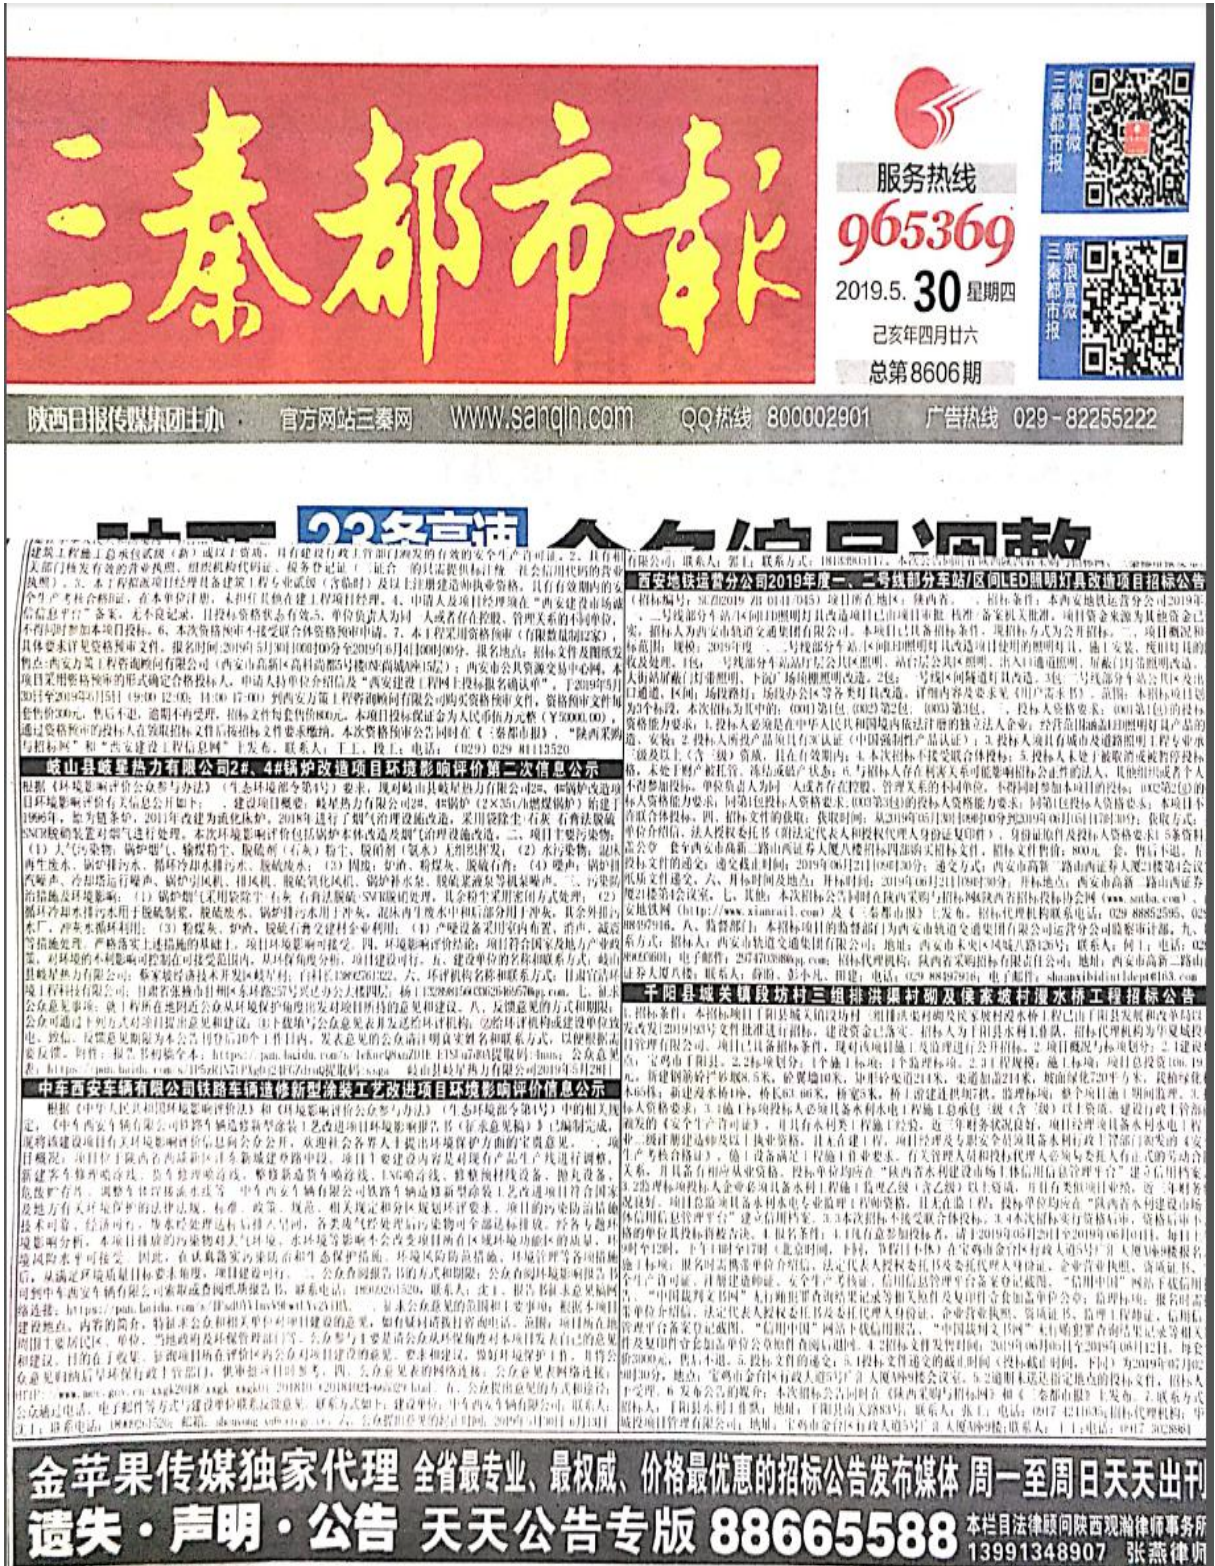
三秦都市报

微信官微 三秦都市报

服务热线
965369
2019.5.30 星期四
己亥年四月廿六
总第8606期

新浪官微 三秦都市报

陕西日报传媒集团主办　官方网站三秦网 www.sanqin.com　QQ热线 800002901　广告热线 029-82255222

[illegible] 23条高速 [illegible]

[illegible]

岐山县岐星热力有限公司2#、4#锅炉改造项目环境影响评价第二次信息公示

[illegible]

中车西安车辆有限公司铁路车辆造修新型涂装工艺改进项目环境影响评价信息公示

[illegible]

西安地铁运营分公司2019年度一、二号线部分车站/区间LED照明灯具改造项目招标公告

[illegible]

千阳县城关镇段坊村三组排洪渠衬砌及侯家坡村漫水桥工程招标公告

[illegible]

金苹果传媒独家代理 全省最专业、最权威、价格最优惠的招标公告发布媒体 周一至周日天天出刊
遗失·声明·公告 天天公告专版 88665588 本栏目法律顾问陕西观瀚律师事务所 13991348907 张燕律师